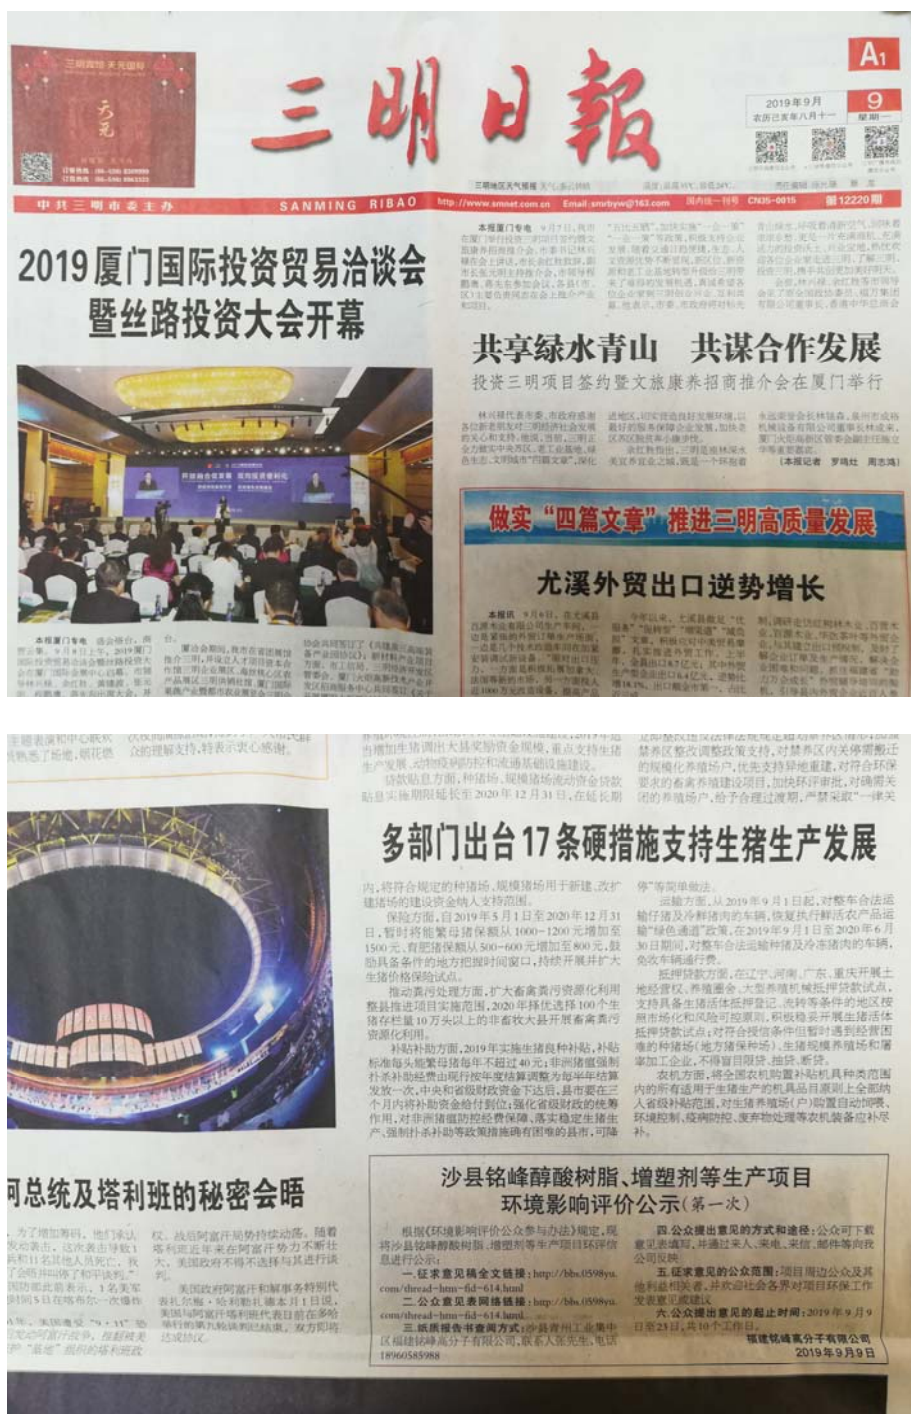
三明日報

A1

2019年9月 9 星期一

中共三明市委主办 SANMING RIBAO http://www.smnet.com.cn 国内统一刊号 CN35-0015 第12220期

2019厦门国际投资贸易洽谈会暨丝路投资大会开幕

共享绿水青山 共谋合作发展

投资三明项目签约暨文旅康养招商推介会在厦门举行

（本报记者 罗鸣灶 周志鸿）

做实"四篇文章" 推进三明高质量发展

尤溪外贸出口逆势增长

多部门出台17条硬措施支持生猪生产发展

内，将符合规定的种猪场、规模猪场用于新建、改扩建猪场的建设资金纳入支持范围。

保险方面，自2019年5月1日至2020年12月31日，暂时将能繁母猪保额从1000~1200元增加至1500元，育肥猪保额从500~600元增加至800元，鼓励具备条件的地方把握时间窗口，持续开展并扩大生猪价格保险试点。

推动粪污处理方面，扩大畜禽粪污资源化利用整县推进项目实施范围，2020年择优选择100个生猪存栏量10万头以上的非畜牧大县开展畜禽粪污资源化利用。

补贴补助方面，2019年实施生猪良种补贴，补贴标准每头能繁母猪每年不超过40元；非洲猪瘟强制扑杀补助经费由现行按年度结算调整为每半年结算发放一次，中央和省级财政资金下达后，县市要在三个月内将补助资金给付到位；强化省级财政的统筹作用，对非洲猪瘟防控经费保障、落实稳定生猪生产、强制扑杀补助等政策措施确有困难的县市，可降

停"等简单做法。

运输方面，从2019年9月1日起，对整车合法运输仔猪及冷鲜猪肉的车辆，恢复执行鲜活农产品运输"绿色通道"政策。在2019年9月1日至2020年6月30日期间，对整车合法运输种猪及冷冻猪肉的车辆，免收车辆通行费。

抵押贷款方面，在辽宁、河南、广东、重庆开展土地经营权、养殖圈舍、大型养殖机械抵押贷款试点，支持具备生猪活体抵押登记、流转等条件的地区按照市场化和风险可控原则，积极稳妥开展生猪活体抵押贷款试点；对符合授信条件但暂时遇到经营困难的种猪场（地方猪保种场）、生猪规模养殖场和屠宰加工企业，不得随意限贷、抽贷、断贷。

农机方面，将全国农机购置补贴机具种类范围内的所有适用于生猪生产的机具品目原则上全部纳入省级补贴范围，对生猪养殖场（户）购置自动饲喂、环境控制、疫病防控、废弃物处理等农机装备应补尽补。

阿总统及塔利班的秘密会晤

沙县铭峰醇酸树脂、增塑剂等生产项目环境影响评价公示（第一次）

根据《环境影响评价公众参与办法》规定，现将沙县铭峰醇酸树脂、增塑剂等生产项目环评信息进行公示：

一、征求意见稿全文链接：http://bbs.0598yu.com/thread-hm-fid-614.html

二、公众意见表网络链接：http://bbs.0598yu.com/thread-hm-fid-614.html

三、纸质报告书查阅方式：沙县青州工业集中区福建铭峰高分子有限公司，联系人张先生，电话18960585988

四、公众提出意见的方式和途径：公众可下载意见表填写，并通过来人、来电、来信、邮件等向我公司反映。

五、征求意见的公众范围：项目周边公众及其他利益相关者，并欢迎社会各界对项目环保工作发表意见或建议

六、公众提出意见的起止时间：2019年9月9日至23日，共10个工作日。

福建铭峰高分子有限公司
2019年9月9日